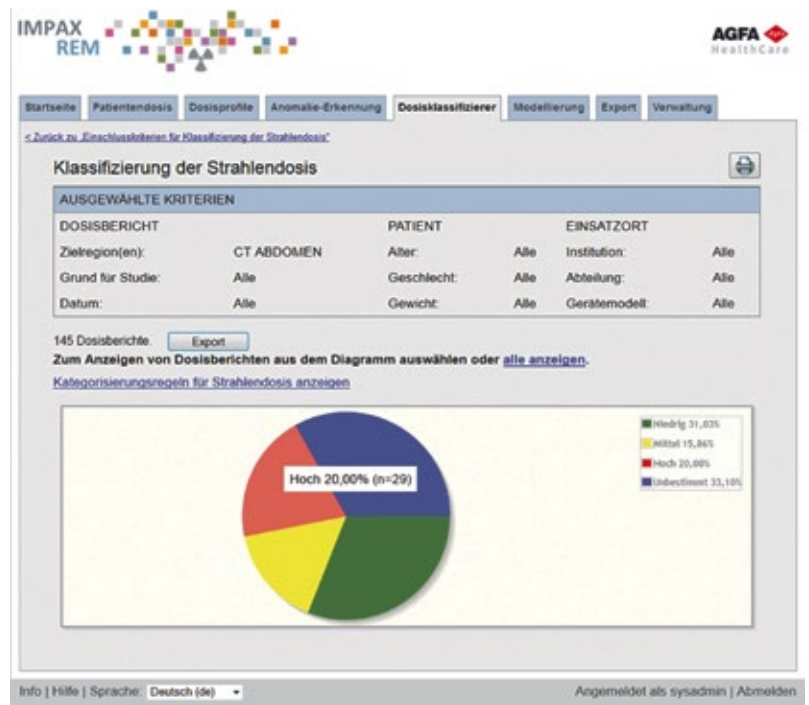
IMPAX REM

AGFA HealthCare

Startseite | Patientendosis | Dosisprofile | Anomalie-Erkennung | Dosisklassifizierer | Modellierung | Export | Verwaltung

< Zurück zu „Einschlusskriterien für Klassifizierung der Strahlendosis"

Klassifizierung der Strahlendosis

AUSGEWÄHLTE KRITERIEN

| DOSISBERICHT | | PATIENT | | EINSATZORT | |
|---|---|---|---|---|---|
| Zielregion(en): | CT ABDOMEN | Alter: | Alle | Institution: | Alle |
| Grund für Studie: | Alle | Geschlecht: | Alle | Abteilung: | Alle |
| Datum: | Alle | Gewicht: | Alle | Gerätemodell: | Alle |

145 Dosisberichte. Export

Zum Anzeigen von Dosisberichten aus dem Diagramm auswählen oder alle anzeigen.

Kategorisierungsregeln für Strahlendosis anzeigen

Hoch 20,00% (n=29)

Niedrig 31,03%
Mittel 15,86%
Hoch 20,00%
Unbestimmt 33,10%

Info | Hilfe | Sprache: Deutsch (de)

Angemeldet als sysadmin | Abmelden